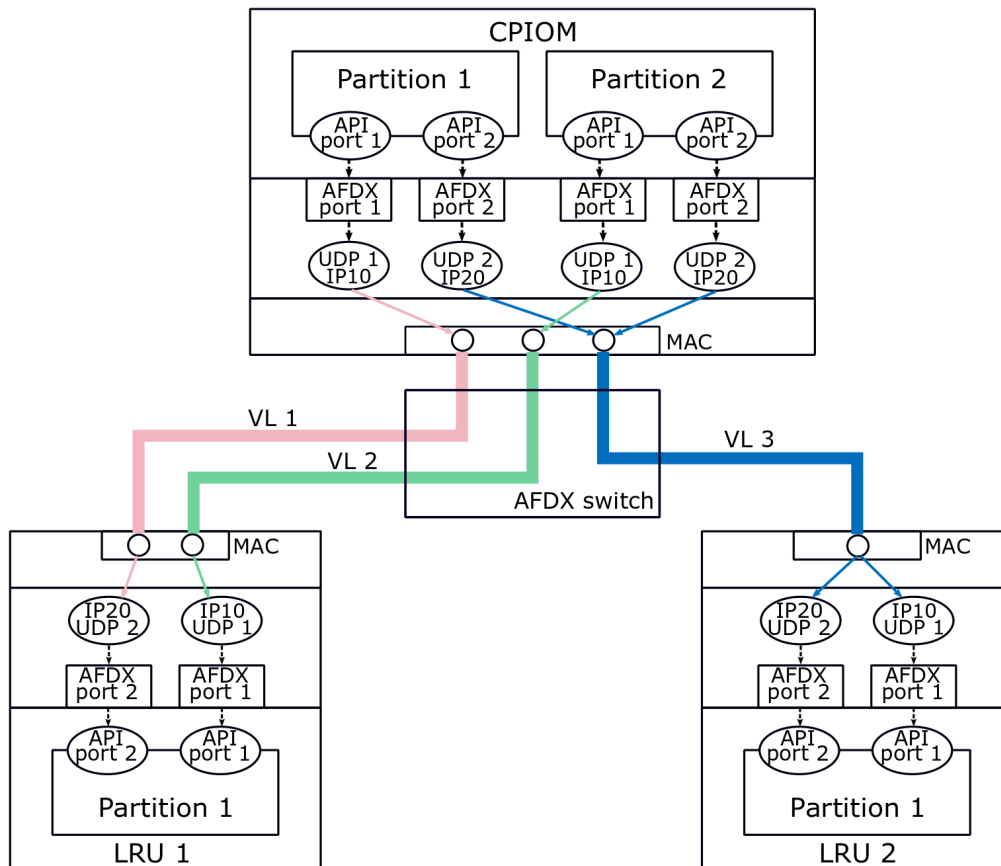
CPIOM

Partition 1

API port 1

API port 2

Partition 2

API port 1

API port 2

AFDX port 1

AFDX port 2

AFDX port 1

AFDX port 2

UDP 1 IP10

UDP 2 IP20

UDP 1 IP10

UDP 2 IP20

MAC

VL 1

VL 2

VL 3

AFDX switch

MAC

IP20 UDP 2

IP10 UDP 1

AFDX port 2

AFDX port 1

API port 2

API port 1

Partition 1

LRU 1

MAC

IP20 UDP 2

IP10 UDP 1

AFDX port 2

AFDX port 1

API port 2

API port 1

Partition 1

LRU 2